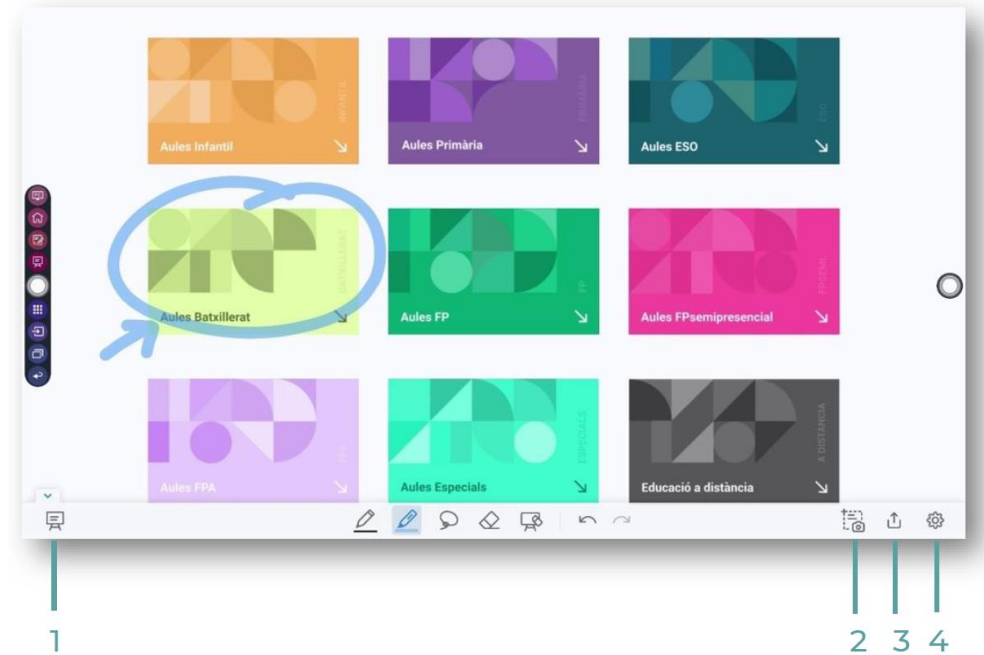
INFANTIL
Aules Infantil

PRIMÀRIA
Aules Primària

ESO
Aules ESO

BATXILLERAT
Aules Batxillerat

FP
Aules FP

FPSEMI
Aules FPsemipresencial

FPA
Aules FPA

ESPECIALS
Aules Especials

A DISTÀNCIA
Educació a distància

1

2 3 4